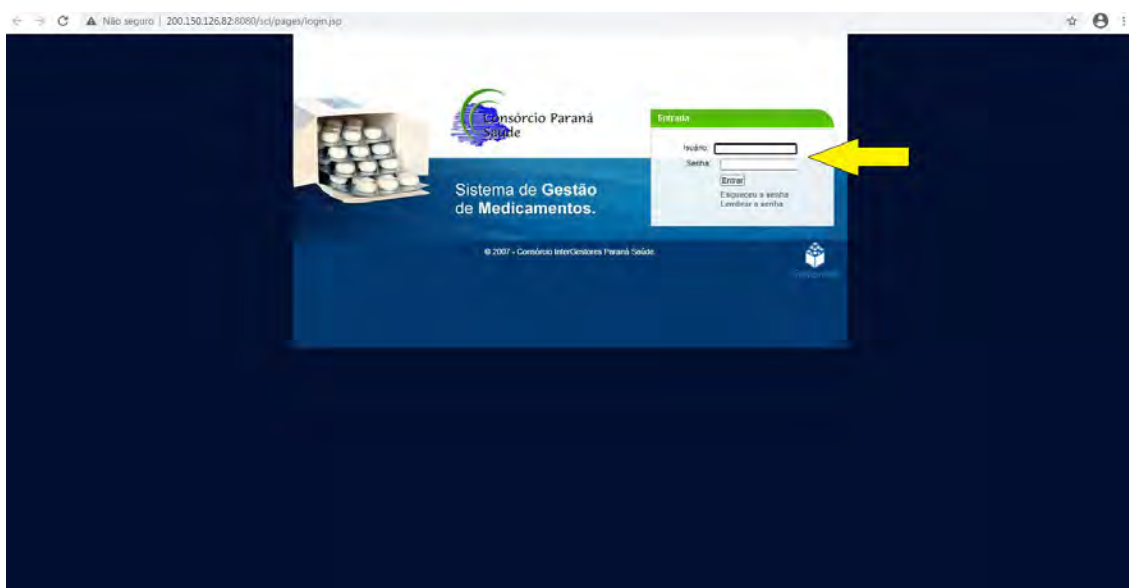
Não seguro | 200.150.126.82:8080/scl/pages/login.jsp

Consórcio Paraná Saúde

Sistema de Gestão de Medicamentos.

Entrada

Usuário:
Senha:
Entrar
Esqueceu a senha
Lembrar a senha

© 2007 - Consórcio InterGestores Paraná Saúde.

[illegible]